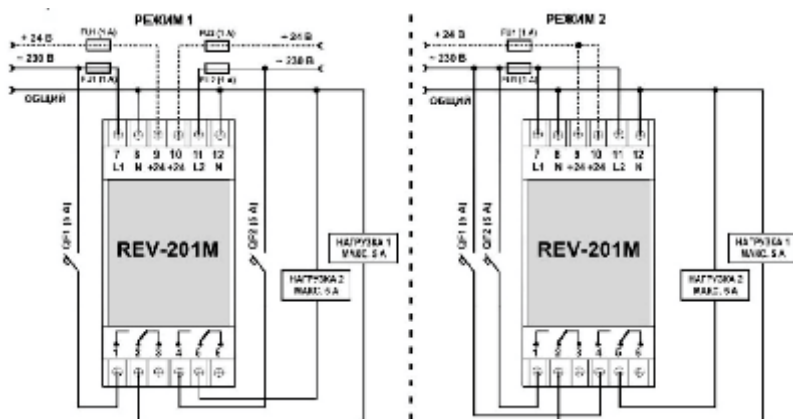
РЕЖИМ 1

+ 24 В
FU1 (1 A)
FU3 (1 A)
~ 24 В
~ 230 В
FU1 (1 A)
FU2 (1 A)
~ 230 В
ОБЩИЙ

7 8 9 10 11 12
L1 N +24 +24 L2 N

REV-201M

QF1 (5 A)
QF2 (5 A)

НАГРУЗКА 1
МАКС. 5 А

НАГРУЗКА 2
МАКС. 5 А

1 2 3 4 5 6

РЕЖИМ 2

+ 24 В
FU1 (1 A)
~ 230 В
FU1 (1 A)
ОБЩИЙ

7 8 9 10 11 12
L1 N +24 +24 L2 N

REV-201M

QF1 (5 A)
QF2 (5 A)

НАГРУЗКА 1
МАКС. 5 А

НАГРУЗКА 2
МАКС. 5 А

1 2 3 4 5 6